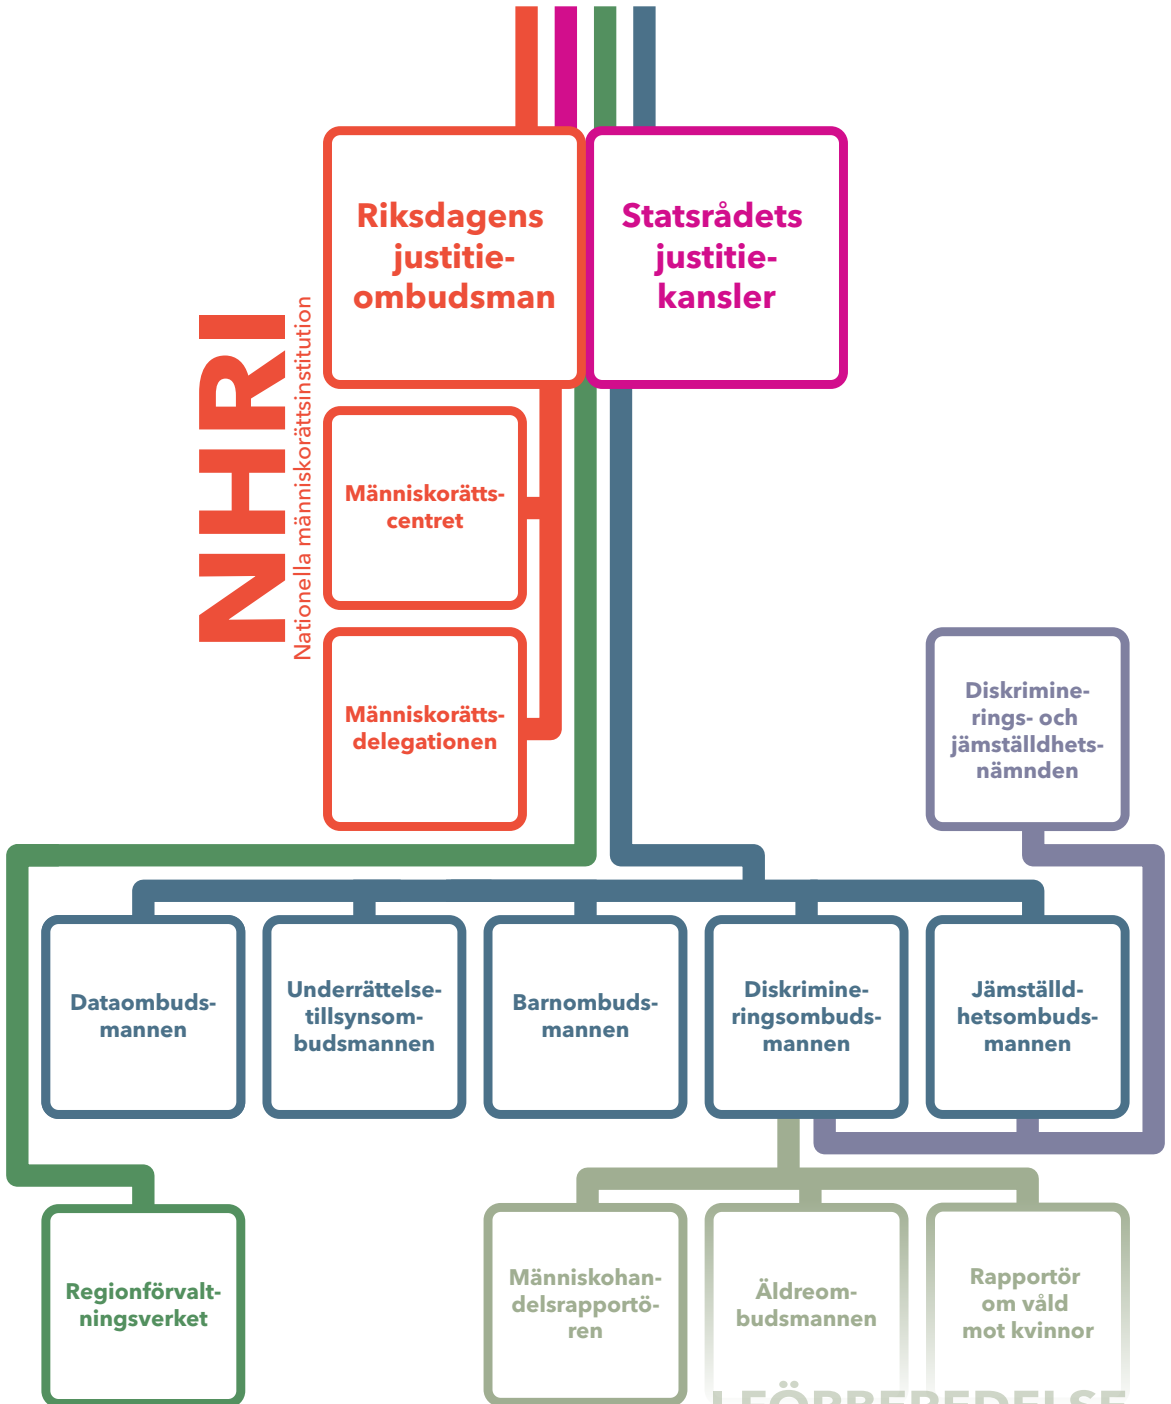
Riksdagens justitieombudsman

Statsrådets justitiekansler

NHRI

Nationella människorättsinstitution

Människorättscentret

Människorättsdelegationen

Diskrimineringsoch jämställdhetsnämnden

Dataombudsmannen

Underrättelsetillsynsombudsmannen

Barnombudsmannen

Diskrimineringsombudsmannen

Jämställdhetsombudsmannen

Regionförvaltningsverket

Människohandelsrapportören

Äldreombudsmannen

Rapportör om våld mot kvinnor

I FÖRBEREDELSE